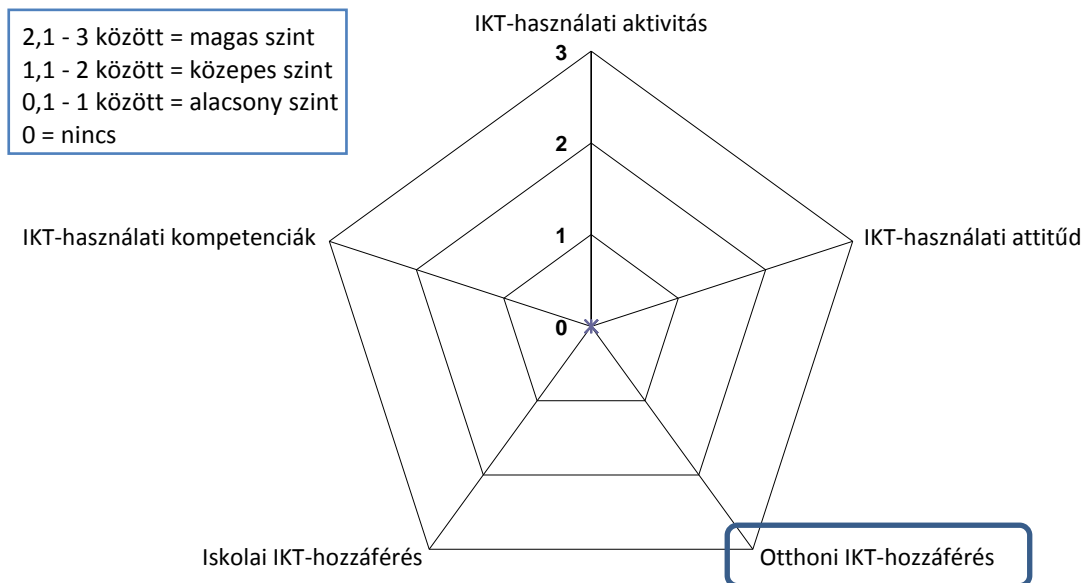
2,1 - 3 között = magas szint
1,1 - 2 között = közepes szint
0,1 - 1 között = alacsony szint
0 = nincs

IKT-használati aktivitás

3

2

1

0

IKT-használati kompetenciák

IKT-használati attitűd

Iskolai IKT-hozzáférés

Otthoni IKT-hozzáférés